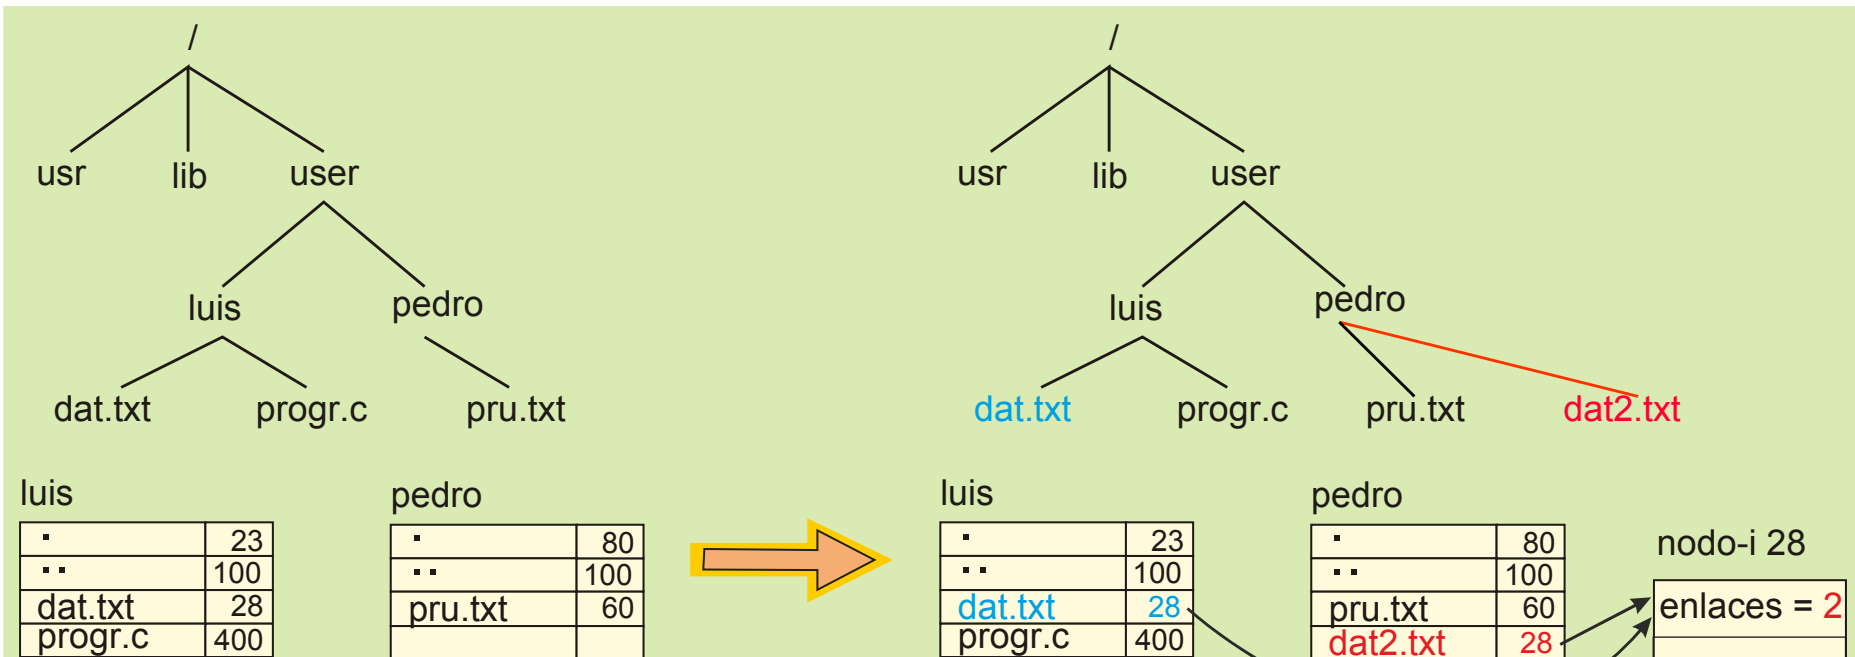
/

usr lib user

luis pedro

dat.txt progr.c pru.txt

luis

| . | 23 |
|---|---|
| .. | 100 |
| dat.txt | 28 |
| progr.c | 400 |

pedro

| . | 80 |
|---|---|
| .. | 100 |
| pru.txt | 60 |
| | |

/

usr lib user

luis pedro

dat.txt progr.c pru.txt dat2.txt

luis

| . | 23 |
|---|---|
| .. | 100 |
| dat.txt | 28 |
| progr.c | 400 |

pedro

| . | 80 |
|---|---|
| .. | 100 |
| pru.txt | 60 |
| dat2.txt | 28 |

nodo-i 28

enlaces = 2